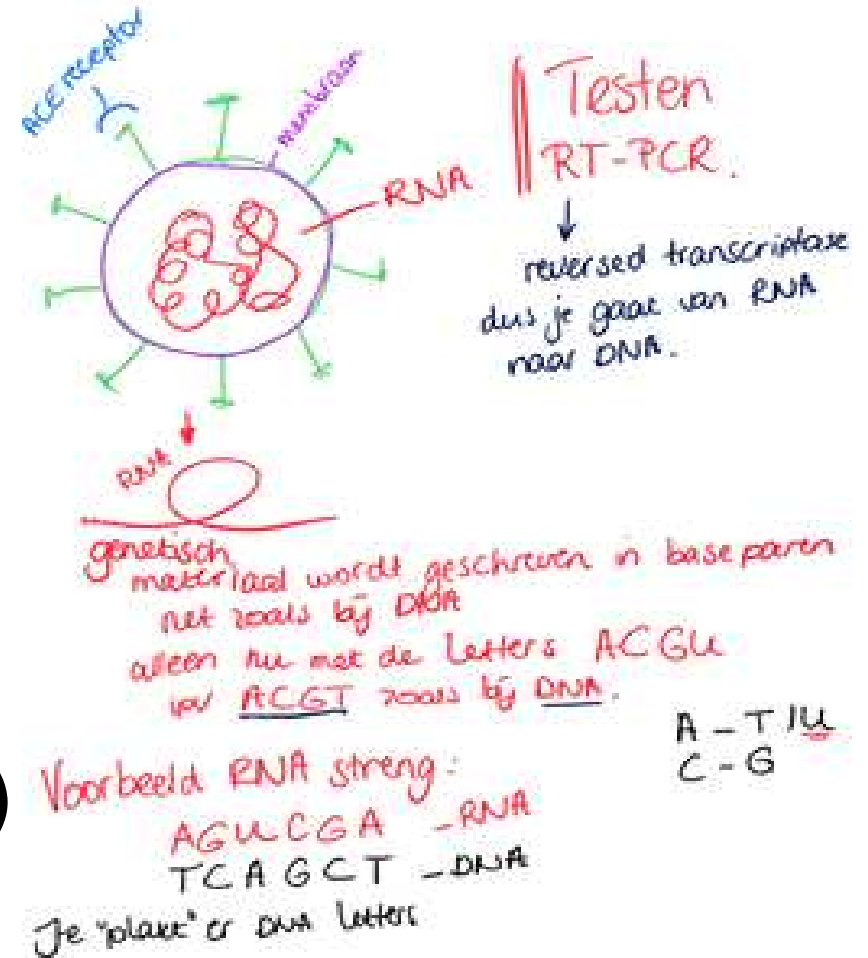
ACE receptor

membraan

RNA

Testen
RT-PCR.
↓
reversed transcriptase
dus je gaat van RNA
naar DNA.

RNA

genetisch
materiaal wordt geschreven in baseparen
net zoals bij DNA
alleen nu met de Letters ACGU
ipv ACGT zoals bij DNA.

A - T/U
C - G

Voorbeeld RNA streng:
AGUCGA - RNA
TCAGCT - DNA
Je "plakt" er DNA letters